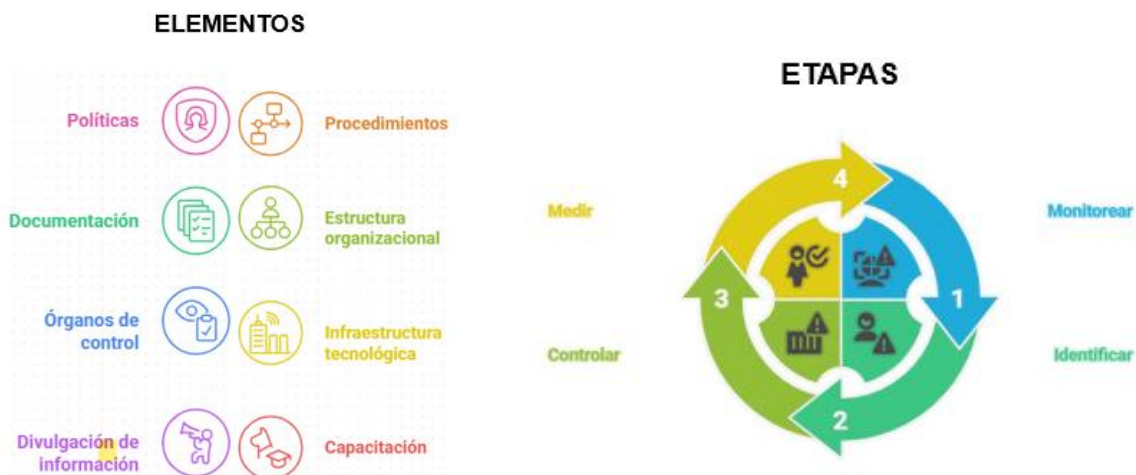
ELEMENTOS

Políticas

Procedimientos

Documentación

Estructura organizacional

Órganos de control

Infraestructura tecnológica

Divulgación de información

Capacitación

ETAPAS

Medir

4

Monitorear

3

1

Controlar

Identificar

2